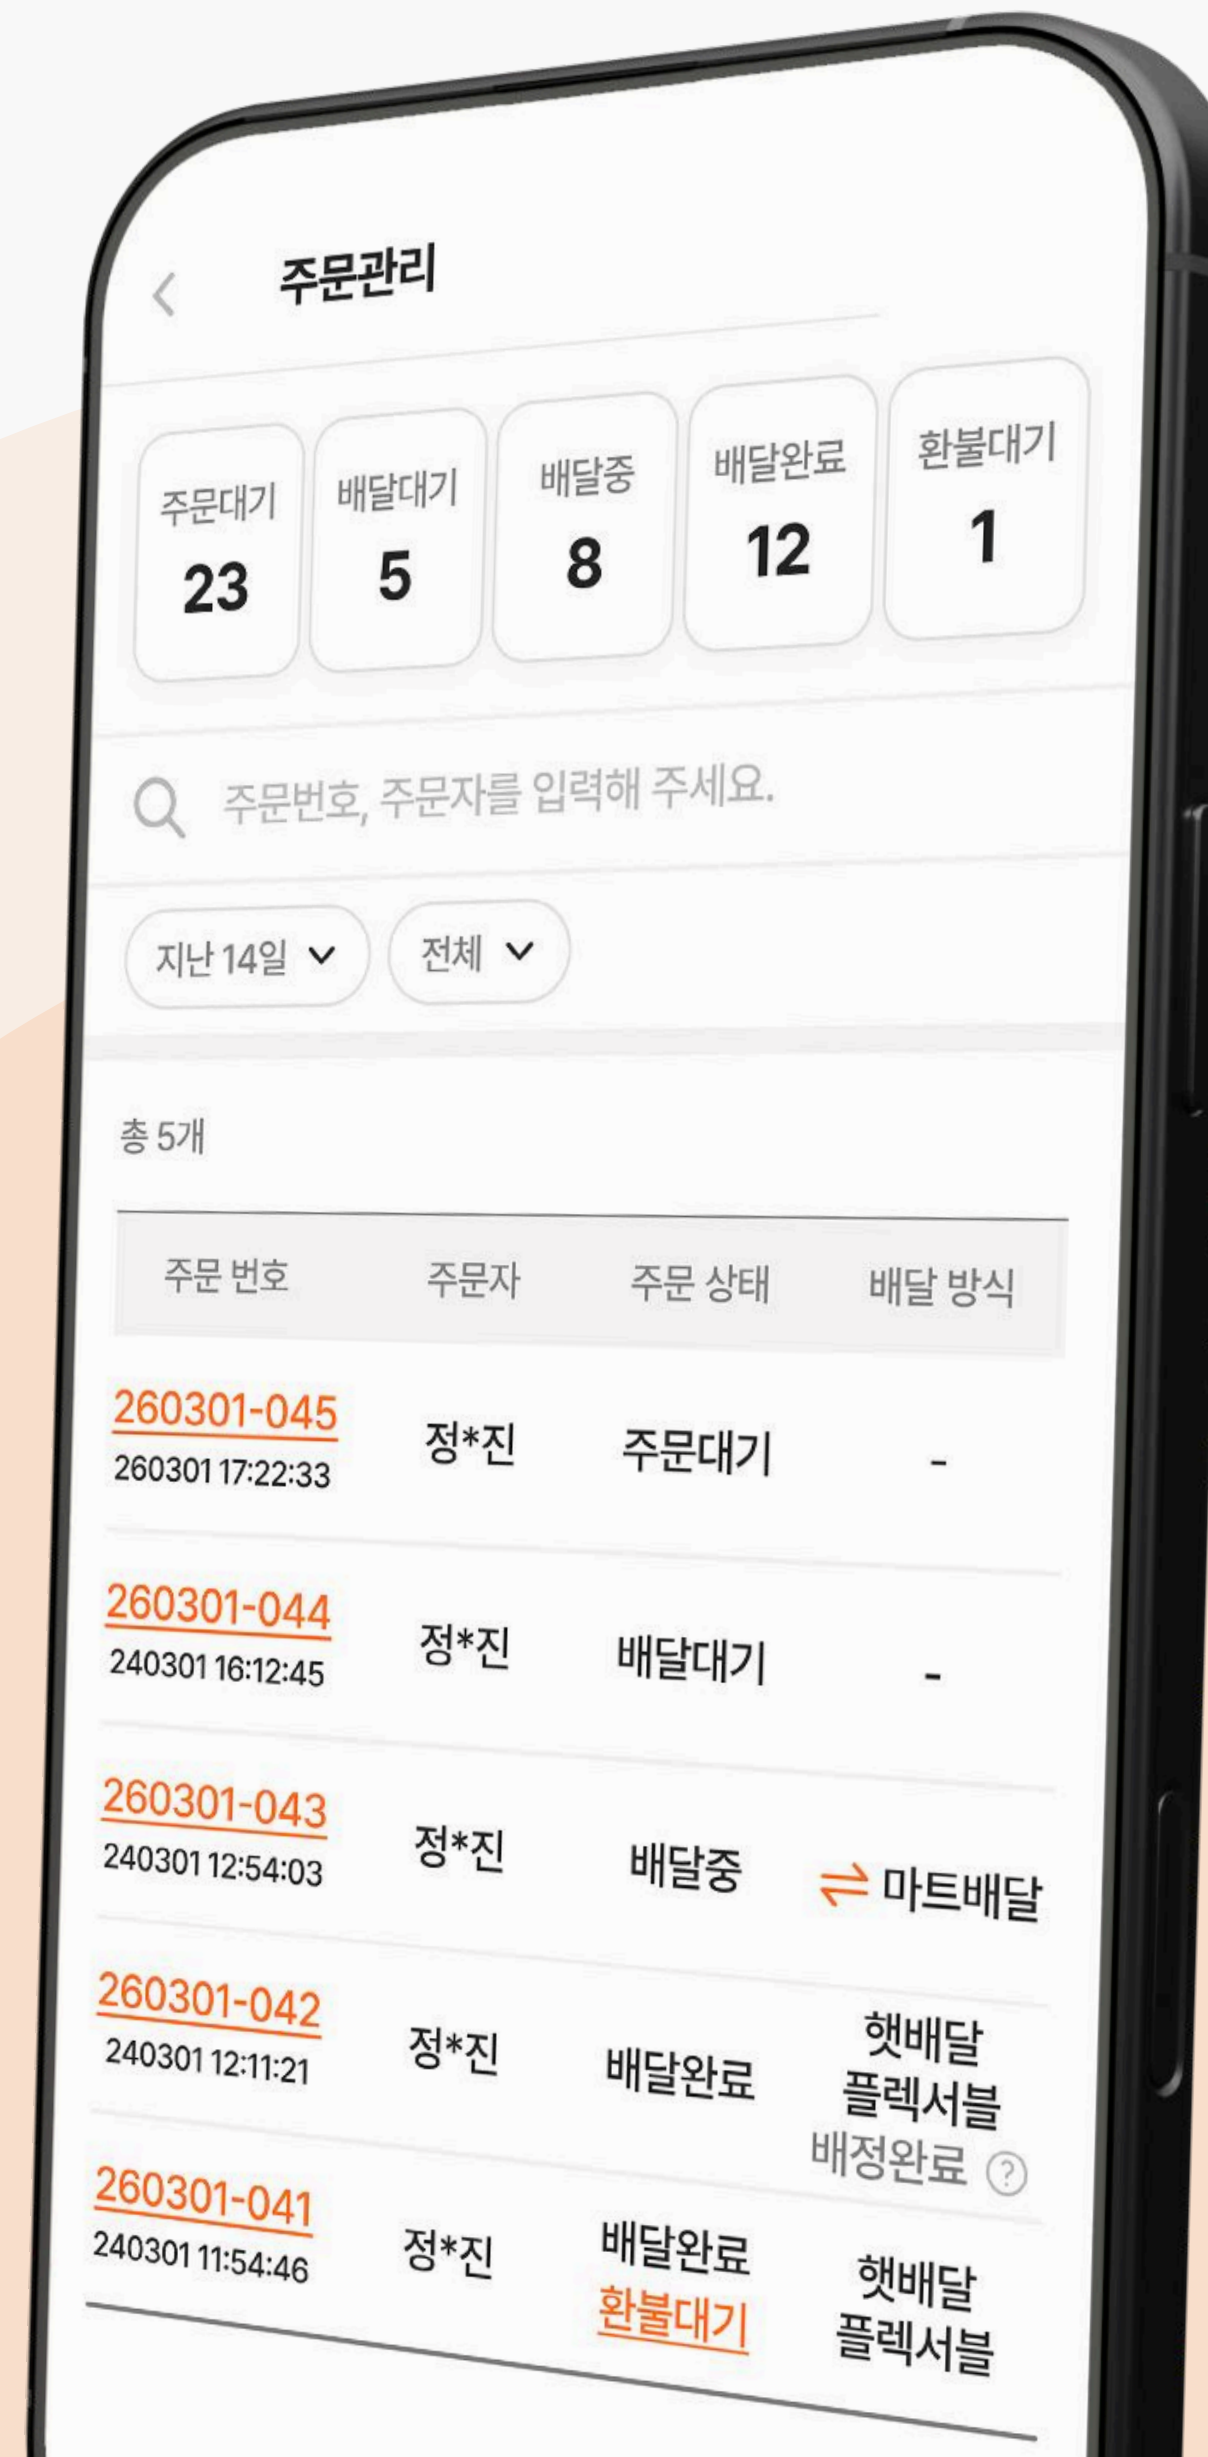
주문관리

주문대기
23

배달대기
5

배달중
8

배달완료
12

환불대기
1

주문번호, 주문자를 입력해 주세요.

지난 14일

전체

총 5개

| 주문 번호 | 주문자 | 주문 상태 | 배달 방식 |
|---|---|---|---|
| 260301-045 260301 17:22:33 | 정*진 | 주문대기 | - |
| 260301-044 240301 16:12:45 | 정*진 | 배달대기 | - |
| 260301-043 240301 12:54:03 | 정*진 | 배달중 | 마트배달 |
| 260301-042 240301 12:11:21 | 정*진 | 배달완료 | 햇배달 플렉서블 배정완료 ? |
| 260301-041 240301 11:54:46 | 정*진 | 배달완료 환불대기 | 햇배달 플렉서블 |